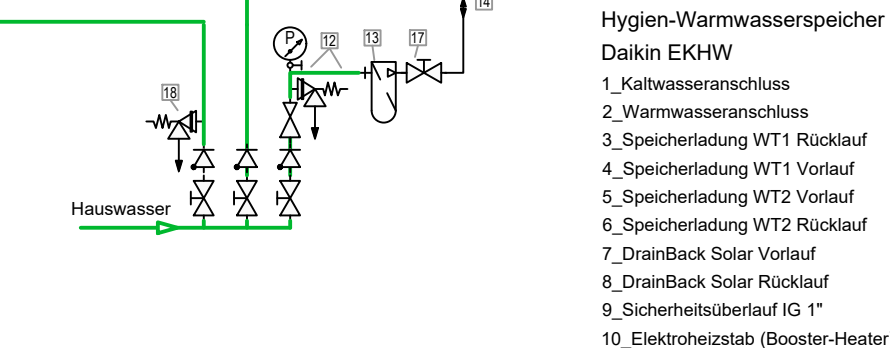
P
12
13
17
14
18
Hauswasser

Hygien-Warmwasserspeicher
Daikin EKHW
1_Kaltwasseranschluss
2_Warmwasseranschluss
3_Speicherladung WT1 Rücklauf
4_Speicherladung WT1 Vorlauf
5_Speicherladung WT2 Vorlauf
6_Speicherladung WT2 Rücklauf
7_DrainBack Solar Vorlauf
8_DrainBack Solar Rücklauf
9_Sicherheitsüberlauf IG 1"
10_Elektroheizstab (Booster-Heater